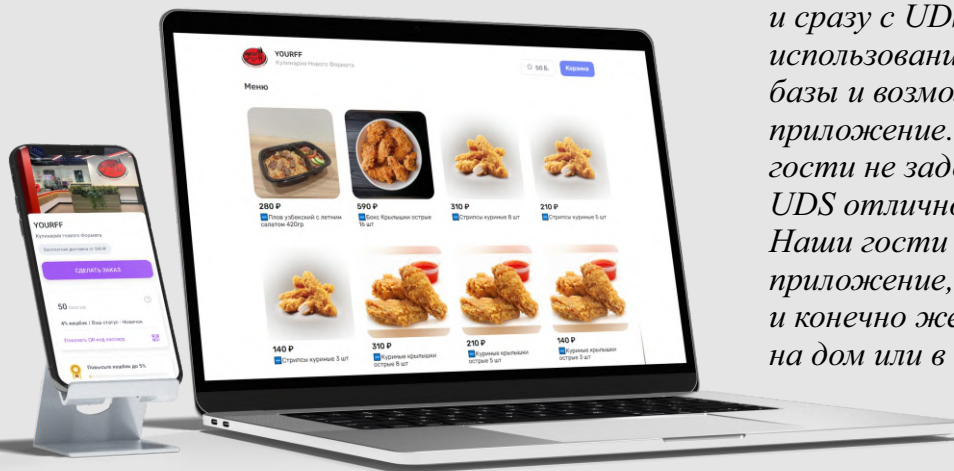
YOURFF
Кулинария Нового Формата
Бесплатная доставка от 500₽
СДЕЛАТЬ ЗАКАЗ
50 баллов
4% кешбэк | Ваш статус - Новичок
Показать QR-код кассиру
Повысьте кешбэк до 5%

YOURFF
Кулинария Нового Формата
50 Б.
Корзина
Меню
280 ₽
Плов узбекский с летним салатом 420гр
590 ₽
Бокс Крылышки острые 16 шт
310 ₽
Стрипсы куриные 8 шт
210 ₽
Стрипсы куриные 5 шт
140 ₽
Стрипсы куриные 3 шт
310 ₽
Куриные крылышки острые 8 шт
210 ₽
Куриные крылышки острые 5 шт
140 ₽
Куриные крылышки острые 3 шт

и сразу с UDI
использовани
базы и возмо
приложение.
гости не заде
UDS отлично
Наши гости
приложение,
и конечно же
на дом или в